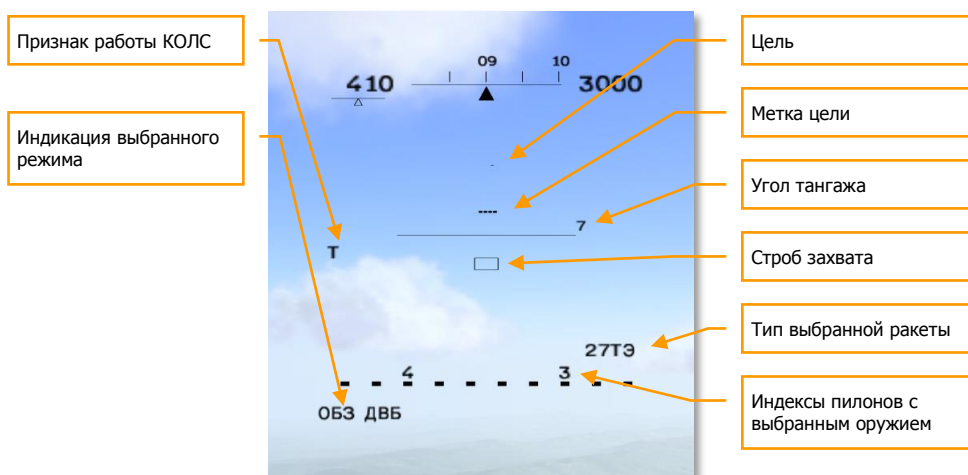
Признак работы КОЛС

Индикация выбранного режима

410

09

10

3000

Т

ОБЗ ДВБ

4

3

7

27ТЭ

Цель

Метка цели

Угол тангажа

Строб захвата

Тип выбранной ракеты

Индексы пилонов с выбранным оружием